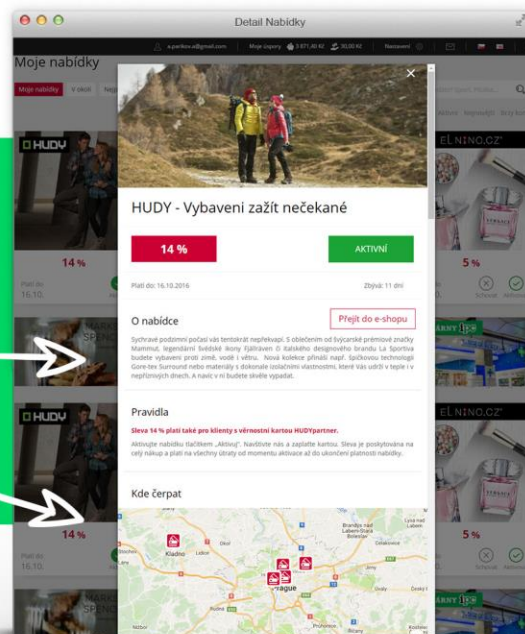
Detail Nabídky

a.pavlikova@gmail.com Moje úspory 3 871,40 Kč 30,00 Kč Nastavení

Moje nabídky

Moje nabídky V okolí

HUDY

14 %

Platí do: 16.10.

EL NINO.CZ

5 %

Schovat Aktivovat

×

HUDY - Vybaveni zažít nečekané

14 %

AKTIVNÍ

Platí do: 16.10.2016

Zbývá: 11 dní

O nabídce

Přejít do e-shopu

Sychravé podzimní počasí vás tentokrát nepřekvapí. S oblečením od švýcarské prémiové značky Mammut, legendární švédské ikony Fjällräven či italského designového brandu La Sportiva budete vybaveni proti zimě, vodě i větru. Nová kolekce přináší např. špičkovou technologii Gore-tex Surround nebo materiály s dokonale izolačními vlastnostmi, které Vás udrží v teple i v nepříznivých dnech. A navíc v ní budete skvěle vypadat.

Pravidla

Sleva 14 % platí také pro klienty s věrnostní kartou HUDYpartner.

Aktivujte nabídku tlačítkem „Aktivuj". Navštivte nás a zaplaťte kartou. Sleva je poskytována na celý nákup a platí na všechny útraty od momentu aktivace až do ukončení platnosti nabídky.

Kde čerpat

Kladno

Prague

Brandýs nad Labem-Stará Boleslav

HUDY

14 %

Platí do: 16.10.

EL NINO.CZ

5 %

Schovat Aktivovat